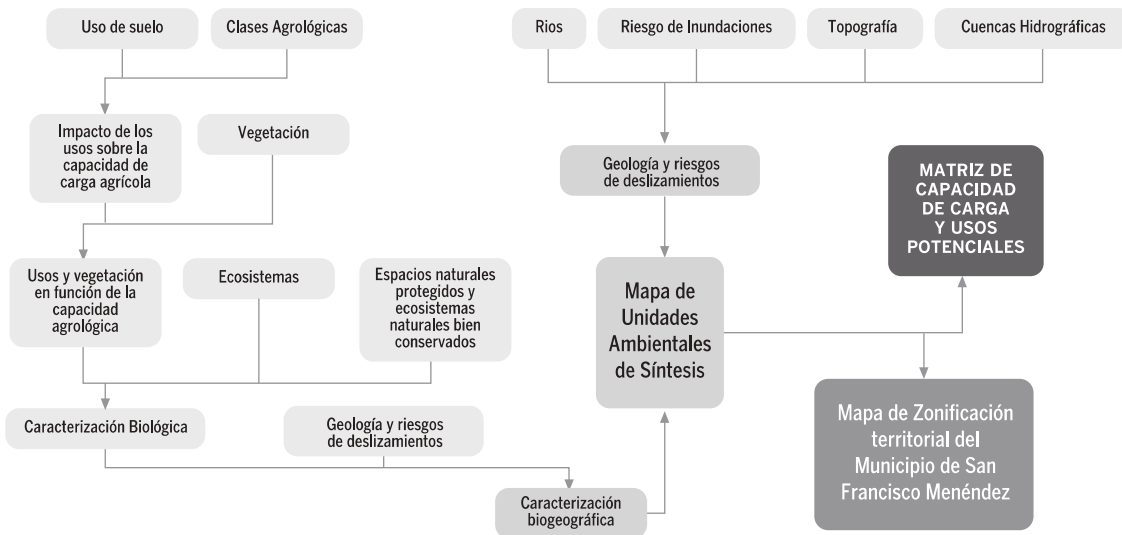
Uso de suelo

Clases Agrológicas

Impacto de los usos sobre la capacidad de carga agrícola

Vegetación

Usos y vegetación en función de la capacidad agrológica

Ecosistemas

Espacios naturales protegidos y ecosistemas naturales bien conservados

Caracterización Biológica

Geología y riesgos de deslizamientos

Caracterización biogeográfica

Rios

Riesgo de Inundaciones

Topografía

Cuencas Hidrográficas

Geología y riesgos de deslizamientos

Mapa de Unidades Ambientales de Síntesis

MATRIZ DE CAPACIDAD DE CARGA Y USOS POTENCIALES

Mapa de Zonificación territorial del Municipio de San Francisco Menéndez